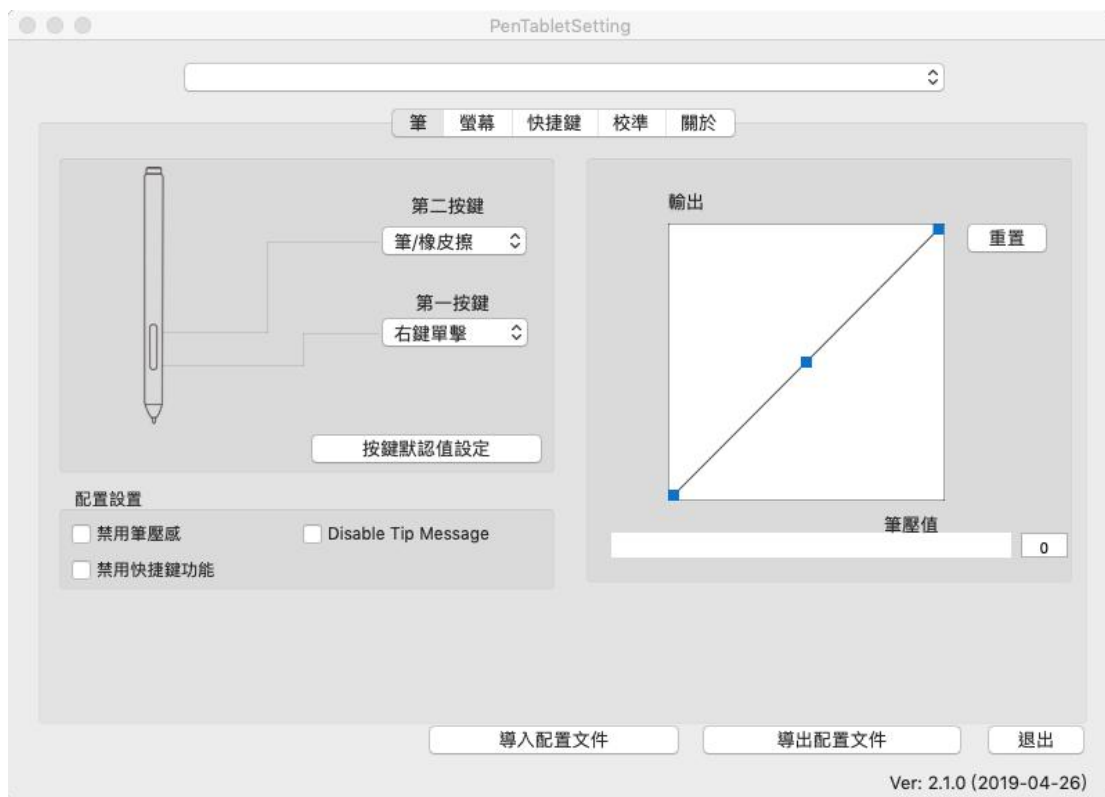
PenTabletSetting

筆 螢幕 快捷鍵 校準 關於

第二按鍵
筆/橡皮擦

第一按鍵
右鍵單擊

按鍵默認值設定

輸出

重置

筆壓值
0

配置設置
禁用筆壓感
Disable Tip Message
禁用快捷鍵功能

導入配置文件
導出配置文件
退出

Ver: 2.1.0 (2019-04-26)